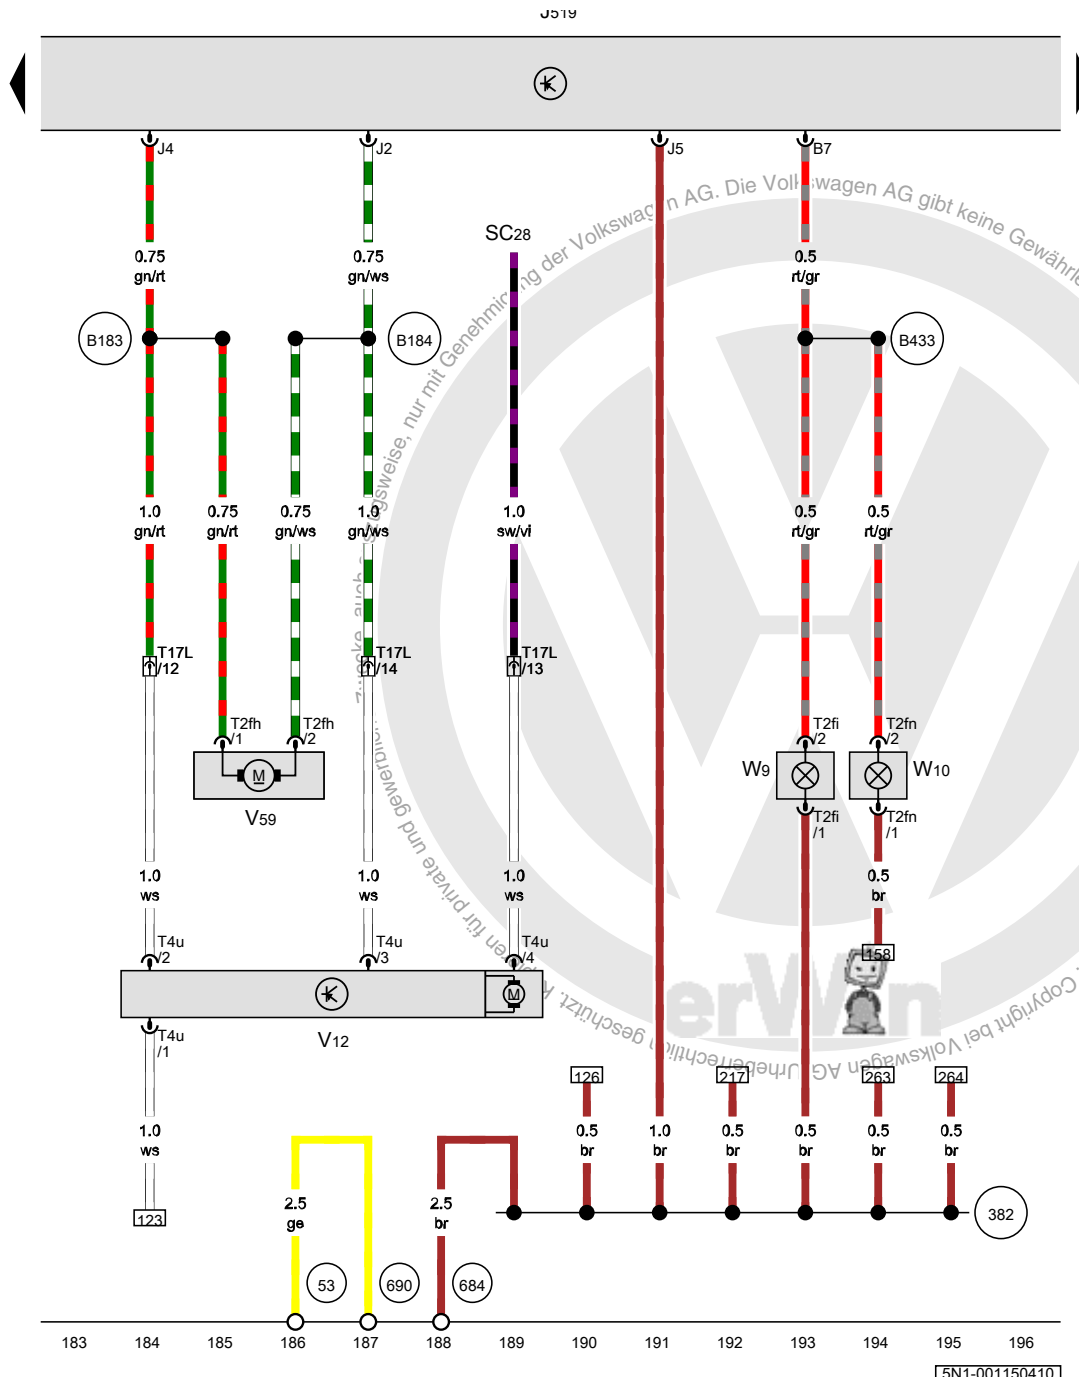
J519

J4
0.75
gn/rt
B183
1.0
gn/rt
T17L
/12
1.0
ws
T4u
/2
T4u
/1
1.0
ws
123

0.75
gn/rt
T2fh
/1

0.75
gn/ws
T2fh
/2
M
V59

J2
0.75
gn/ws
B184
1.0
gn/ws
T17L
/14
1.0
ws
T4u
/3

V12
M

SC28
1.0
sw/vi
T17L
/13
1.0
ws
T4u
/4

J5
1.0
br

B7
0.5
rt/gr
B433
0.5
rt/gr
0.5
rt/gr
T2fi
/2
W9
T2fi
/1
T2fn
/2
W10
T2fn
/1
0.5
br
158

2.5
ge
53
690
2.5
br
684

126
0.5
br
217
0.5
br
0.5
br
263
0.5
br
264
0.5
br
382

Vervielfältigung oder Übersetzung, auch auszugsweise, nur mit Genehmigung der Volkswagen AG. Die Volkswagen AG gibt keine Gewähr
Zu privaten und gewerblichen Zwecken, auch auszugsweise, nur mit Genehmigung der Volkswagen AG. Copyright bei Volkswagen AG. Urheberrechtlich geschützt
erWin

183 184 185 186 187 188 189 190 191 192 193 194 195 196
5N1-001150410